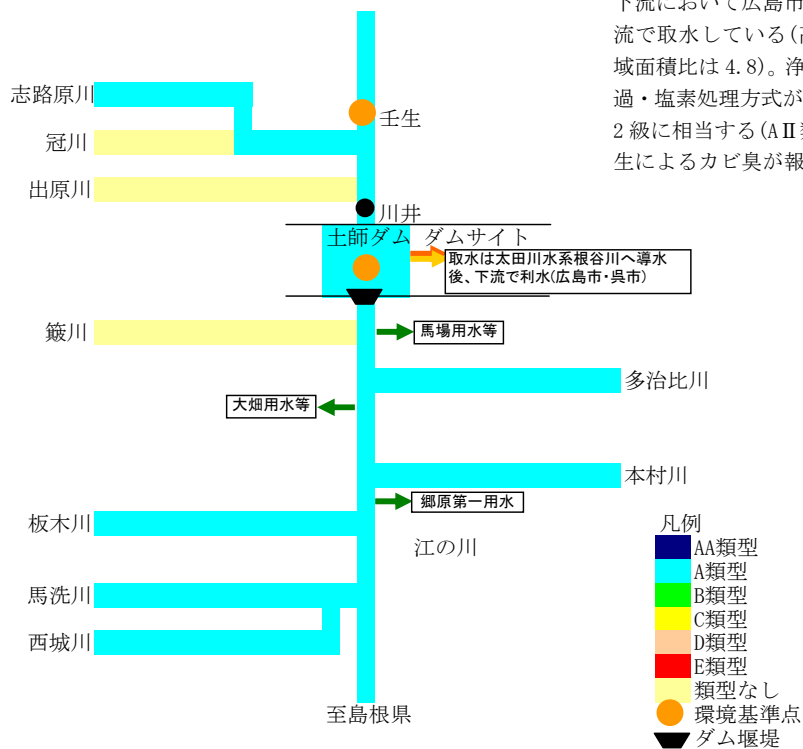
下流において広島市
流で取水している(
域面積比は 4.8)。浄
過・塩素処理方式が
2級に相当する(AⅡ
生によるカビ臭が報

志路原川
壬生
冠川
出原川
川井
土師ダム ダムサイト
取水は太田川水系根谷川へ導水後、下流で利水(広島市・呉市)
簸川
馬場用水等
多治比川
大畑用水等
本村川
郷原第一用水
板木川
江の川
馬洗川
西城川
至島根県

凡例
AA類型
A類型
B類型
C類型
D類型
E類型
類型なし
環境基準点
ダム堰堤